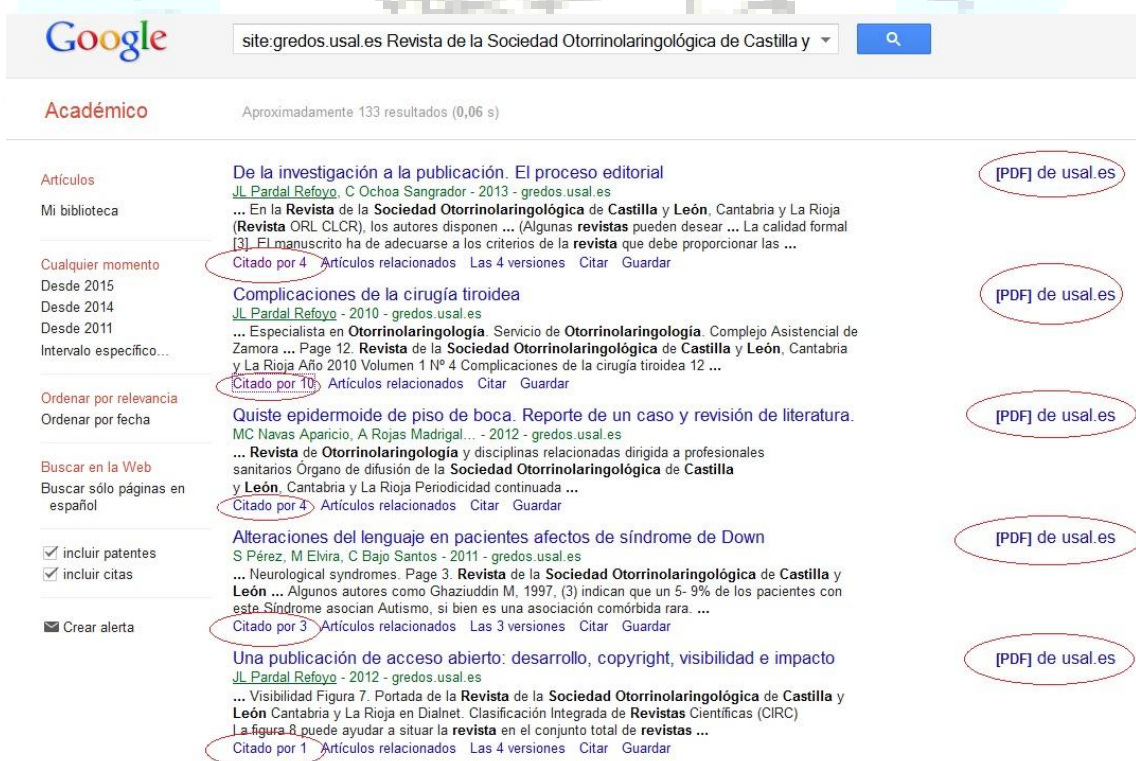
Google

site:gredos.usal.es Revista de la Sociedad Otorrinolaringológica de Castilla y

Académico

Aproximadamente 133 resultados (0,06 s)

Artículos
Mi biblioteca

Cualquier momento
Desde 2015
Desde 2014
Desde 2011
Intervalo específico...

Ordenar por relevancia
Ordenar por fecha

Buscar en la Web
Buscar sólo páginas en español

incluir patentes
incluir citas

Crear alerta

De la investigación a la publicación. El proceso editorial
JL Pardal Refoyo, C Ochoa Sangrador - 2013 - gredos.usal.es
... En la Revista de la Sociedad Otorrinolaringológica de Castilla y León, Cantabria y La Rioja (Revista ORL CLCR), los autores disponen ... (Algunas revistas pueden desear ... La calidad formal [3]. El manuscrito ha de adecuarse a los criterios de la revista que debe proporcionar las ...
Citado por 4 Artículos relacionados Las 4 versiones Citar Guardar
[PDF] de usal.es

Complicaciones de la cirugía tiroidea
JL Pardal Refoyo - 2010 - gredos.usal.es
... Especialista en Otorrinolaringología. Servicio de Otorrinolaringología. Complejo Asistencial de Zamora ... Page 12. Revista de la Sociedad Otorrinolaringológica de Castilla y León, Cantabria y La Rioja Año 2010 Volumen 1 Nº 4 Complicaciones de la cirugía tiroidea 12 ...
Citado por 10 Artículos relacionados Citar Guardar
[PDF] de usal.es

Quiste epidermoide de piso de boca. Reporte de un caso y revisión de literatura.
MC Navas Aparicio, A Rojas Madrigal... - 2012 - gredos.usal.es
... Revista de Otorrinolaringología y disciplinas relacionadas dirigida a profesionales sanitarios Órgano de difusión de la Sociedad Otorrinolaringológica de Castilla y León, Cantabria y La Rioja Periodicidad continuada ...
Citado por 4 Artículos relacionados Citar Guardar
[PDF] de usal.es

Alteraciones del lenguaje en pacientes afectos de síndrome de Down
S Pérez, M Elvira, C Bajo Santos - 2011 - gredos.usal.es
... Neurological syndromes. Page 3. Revista de la Sociedad Otorrinolaringológica de Castilla y León ... Algunos autores como Ghaziuddin M, 1997, (3) indican que un 5- 9% de los pacientes con este Síndrome asocian Autismo, si bien es una asociación comórbida rara. ...
Citado por 3 Artículos relacionados Las 3 versiones Citar Guardar
[PDF] de usal.es

Una publicación de acceso abierto: desarrollo, copyright, visibilidad e impacto
JL Pardal Refoyo - 2012 - gredos.usal.es
... Visibilidad Figura 7. Portada de la Revista de la Sociedad Otorrinolaringológica de Castilla y León Cantabria y La Rioja en Dialnet. Clasificación Integrada de Revistas Científicas (CIRC) La figura 8 puede ayudar a situar la revista en el conjunto total de revistas ...
Citado por 1 Artículos relacionados Las 4 versiones Citar Guardar
[PDF] de usal.es